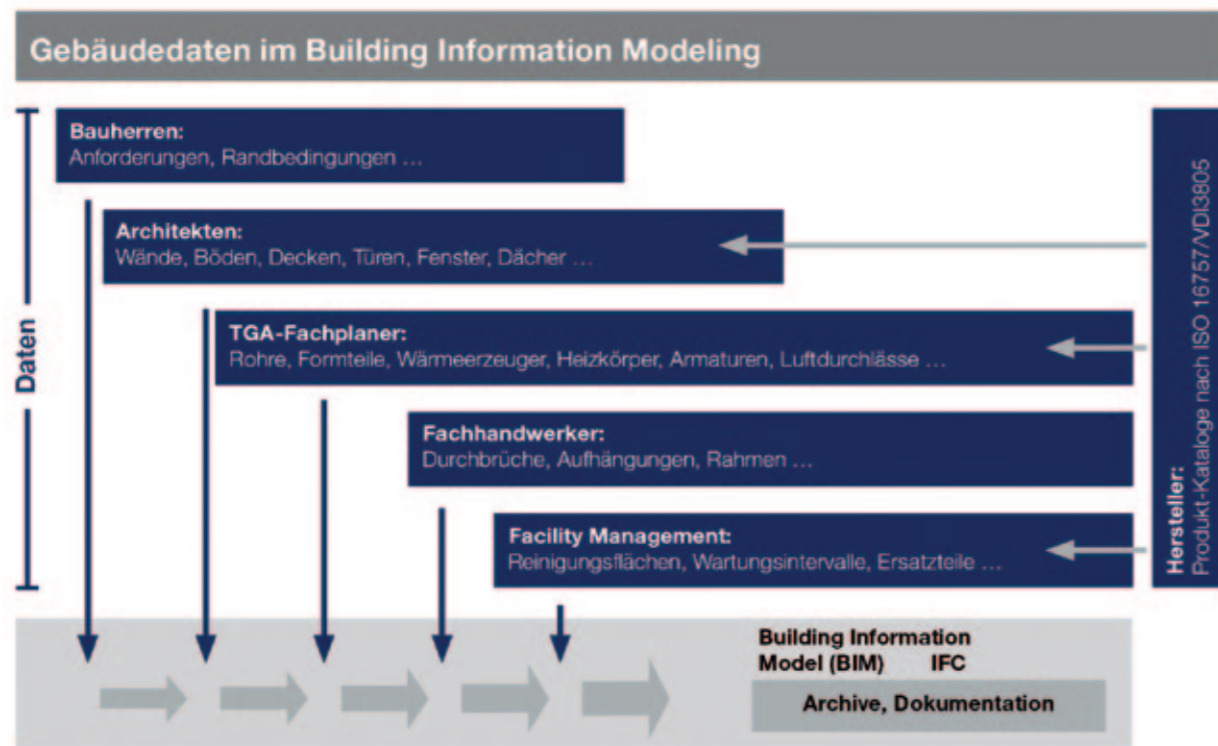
Gebäudedaten im Building Information Modeling

Daten

Bauherren:
Anforderungen, Randbedingungen …

Architekten:
Wände, Böden, Decken, Türen, Fenster, Dächer …

TGA-Fachplaner:
Rohre, Formteile, Wärmeerzeuger, Heizkörper, Armaturen, Luftdurchlässe …

Fachhandwerker:
Durchbrüche, Aufhängungen, Rahmen …

Facility Management:
Reinigungsflächen, Wartungsintervalle, Ersatzteile …

Hersteller:
Produkt-Kataloge nach ISO 16757/VDI3805

Building Information Model (BIM) IFC

Archive, Dokumentation